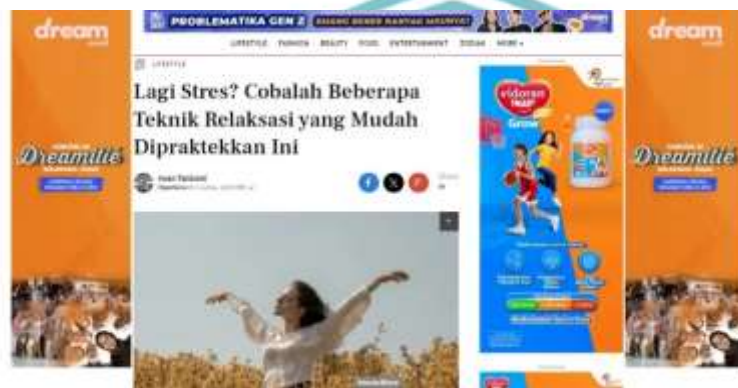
dream

Dreamilite

PROBLEMATIKA GEN Z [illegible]

LIFESTYLE FASHION BEAUTY FOOD ENTERTAINMENT ZODIAK MORE

LIFESTYLE

Lagi Stres? Cobalah Beberapa Teknik Relaksasi yang Mudah Dipraktekkan Ini

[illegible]

Share

vidoran Grow

dream

Dreamilite